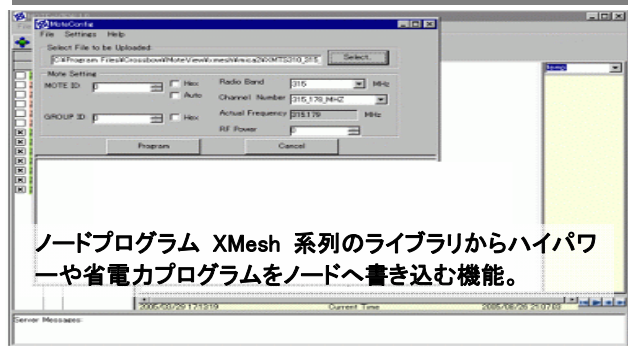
MoteConfig

File Settings Help

Select File to be Uploaded

C:\Program Files\Crossbow\MoteView\xmesh\mica2\XMTS310_315_

Select...

Mote Setting

MOTE ID 0

Hex

Auto

GROUP ID 0

Hex

Radio Band 315 MHz

Channel Number 315_178_MHZ

Actual Frequency 315.179 MHz

RF Power 0

Program

Cancel

ノードプログラム XMesh 系列のライブラリからハイパワーや省電力プログラムをノードへ書き込む機能。

2005/03/29 17:13:19

Current Time

2005/08/26 21:07:03

Server Messages: